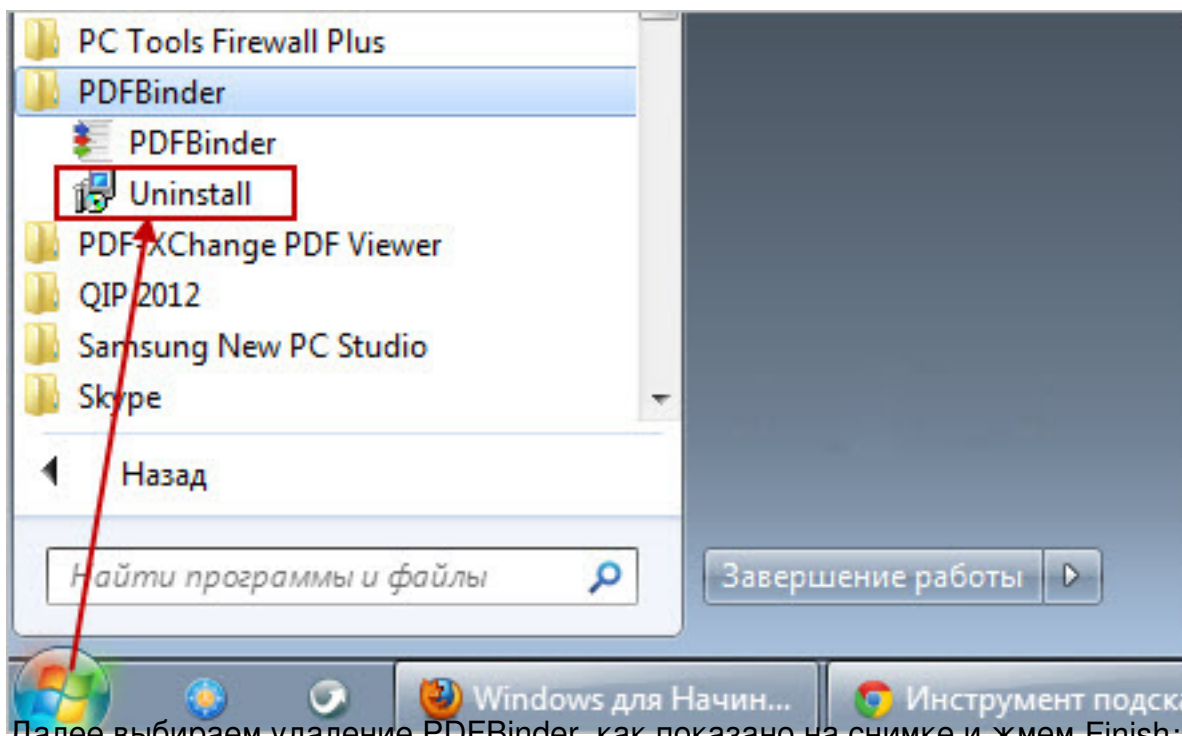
PC Tools Firewall Plus
PDFBinder
PDFBinder
Uninstall
PDF-XChange PDF Viewer
QIP 2012
Samsung New PC Studio
Skype
Назад
Найти программы и файлы
Завершение работы
Windows для Начин...
Инструмент подска
Далее выбираем удаление PDFBinder, как показано на снимке и жмем Finish: